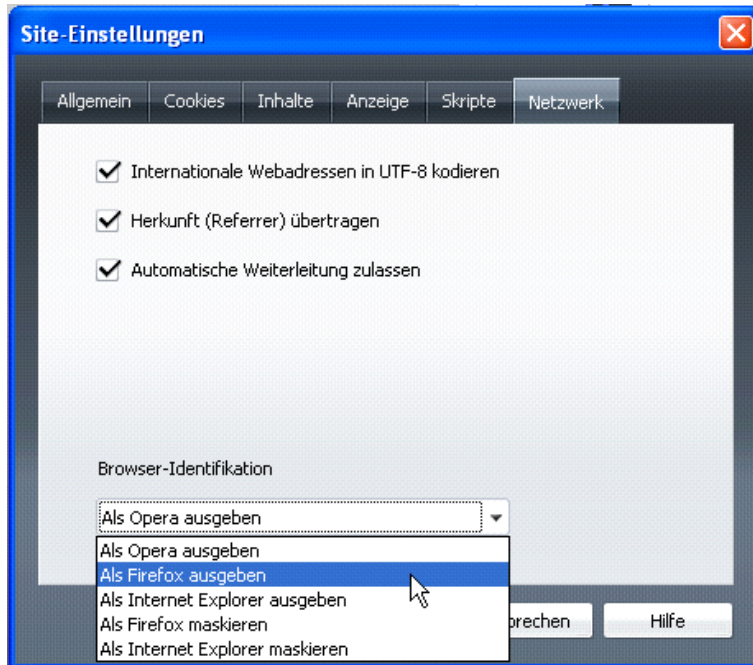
Site-Einstellungen

Allgemein | Cookies | Inhalte | Anzeige | Skripte | Netzwerk

Internationale Webadressen in UTF-8 kodieren

Herkunft (Referrer) übertragen

Automatische Weiterleitung zulassen

Browser-Identifikation

Als Opera ausgeben

Als Opera ausgeben
Als Firefox ausgeben
Als Internet Explorer ausgeben
Als Firefox maskieren
Als Internet Explorer maskieren

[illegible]brechen

Hilfe